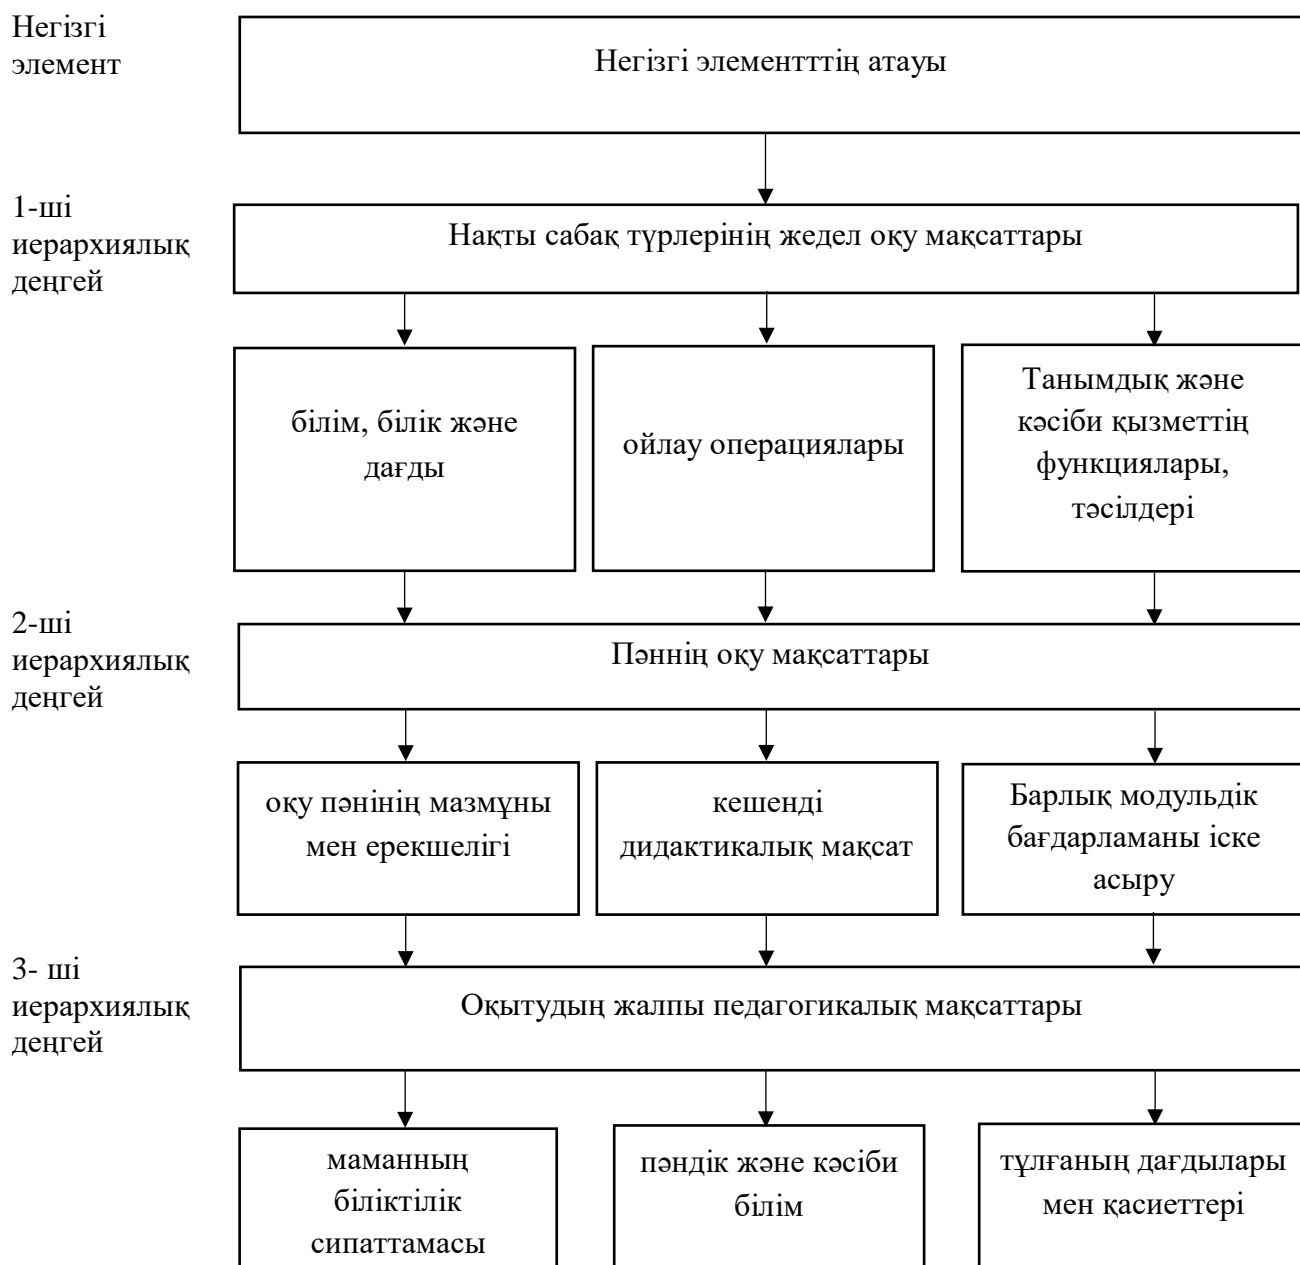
Негізгі элемент

Негізгі элементттің атауы

1-ші иерархиялық деңгей

Нақты сабақ түрлерінің жедел оқу мақсаттары

білім, білік және дағды

ойлау операциялары

Танымдық және кәсіби қызметтің функциялары, тәсілдері

2-ші иерархиялық деңгей

Пәннің оқу мақсаттары

оқу пәнінің мазмұны мен ерекшелігі

кешенді дидактикалық мақсат

Барлық модульдік бағдарламаны іске асыру

3- ші иерархиялық деңгей

Оқытудың жалпы педагогикалық мақсаттары

маманның біліктілік сипаттамасы

пәндік және кәсіби білім

тұлғаның дағдылары мен қасиеттері